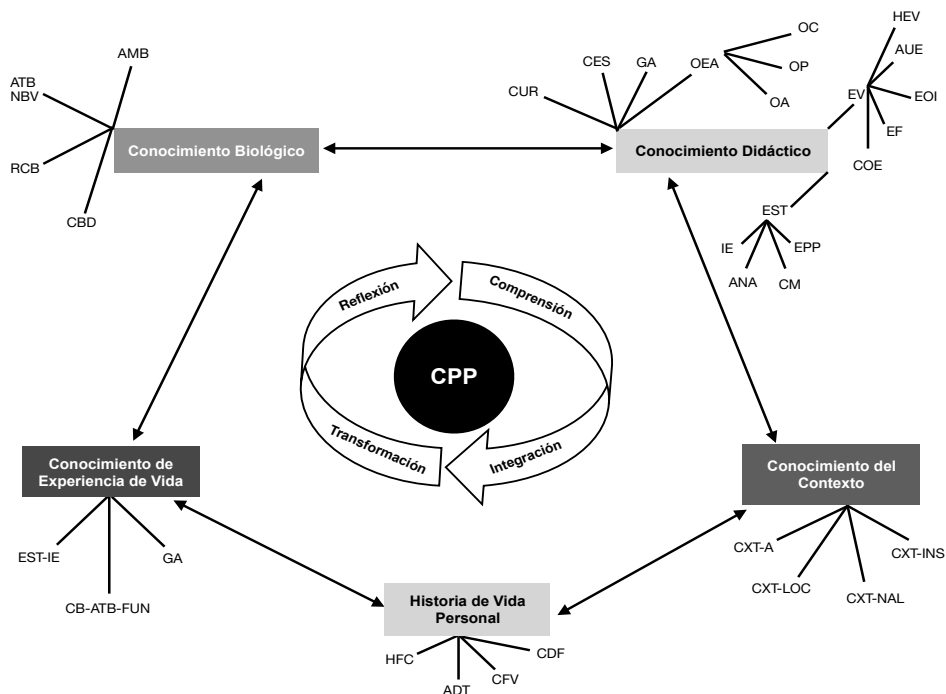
AMB
ATB
NBV
RCB
CBD
Conocimiento Biológico

CUR
CES
GA
OEA
OC
OP
OA
HEV
AUE
EV
EOI
EF
COE
Conocimiento Didáctico
EST
IE
EPP
ANA
CM

Reflexión
Comprensión
CPP
Transformación
Integración

Conocimiento de Experiencia de Vida
EST-IE
GA
CB-ATB-FUN

Conocimiento del Contexto
CXT-A
CXT-INS
CXT-LOC
CXT-NAL

Historia de Vida Personal
HFC
CDF
ADT
CFV